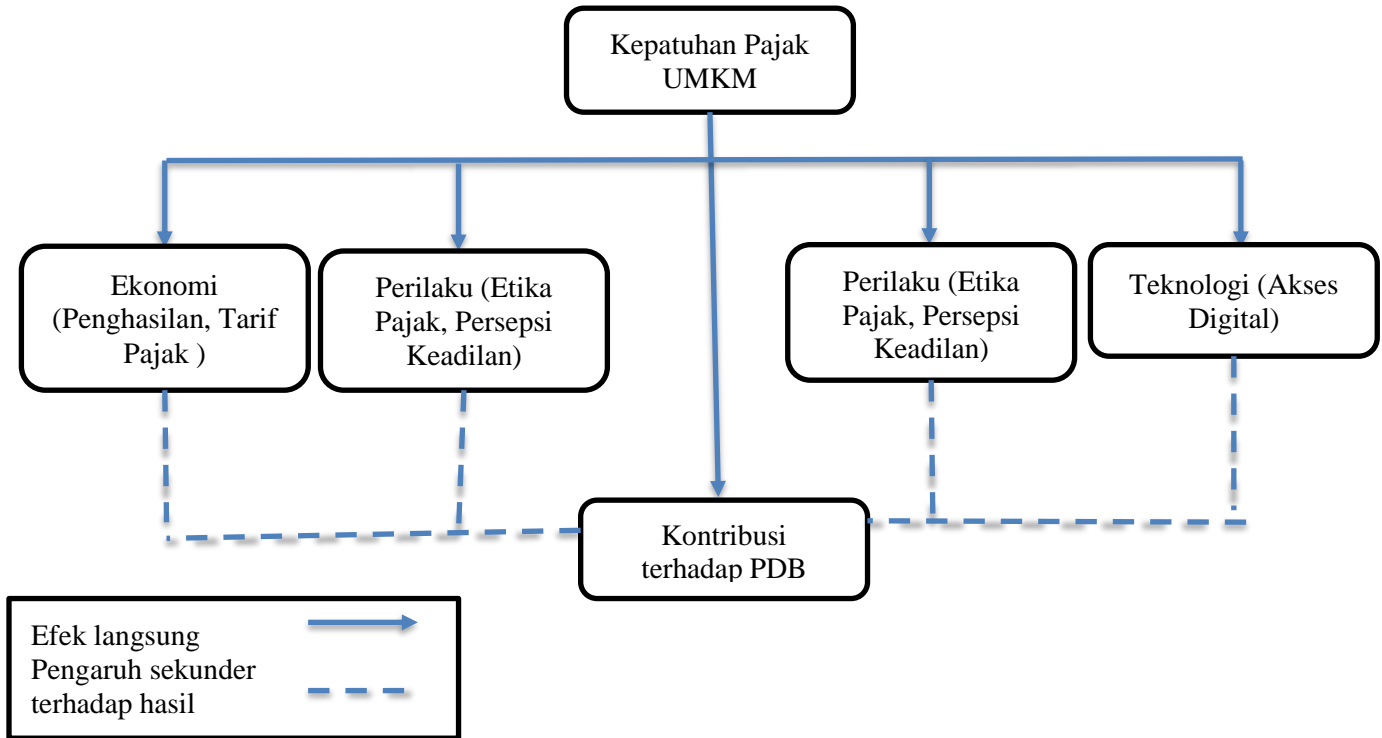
Kepatuhan Pajak UMKM

Ekonomi (Penghasilan, Tarif Pajak )

Perilaku (Etika Pajak, Persepsi Keadilan)

Perilaku (Etika Pajak, Persepsi Keadilan)

Teknologi (Akses Digital)

Kontribusi terhadap PDB

Efek langsung
Pengaruh sekunder terhadap hasil